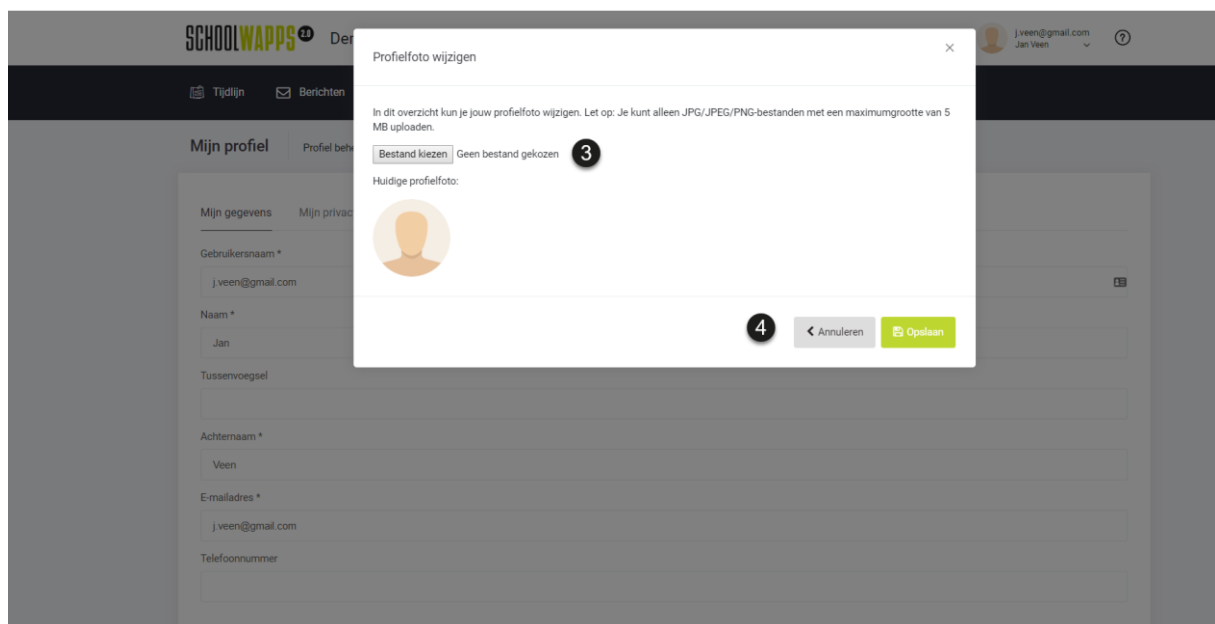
SCHOOLWAPPS 2.0 Der

j.veen@gmail.com
Jan Veen

Tijdlijn
Berichten

Mijn profiel
Profiel behe

Mijn gegevens
Mijn privac

Gebruikersnaam *
j.veen@gmail.com

Naam *
Jan

Tussenvoegsel

Achternaam *
Veen

E-mailadres *
j.veen@gmail.com

Telefoonnummer

Profielfoto wijzigen

×

In dit overzicht kun je jouw profielfoto wijzigen. Let op: Je kunt alleen JPG/JPEG/PNG-bestanden met een maximumgrootte van 5 MB uploaden.

Bestand kiezen Geen bestand gekozen

3

Huidige profielfoto:

4

Annuleren

Opslaan